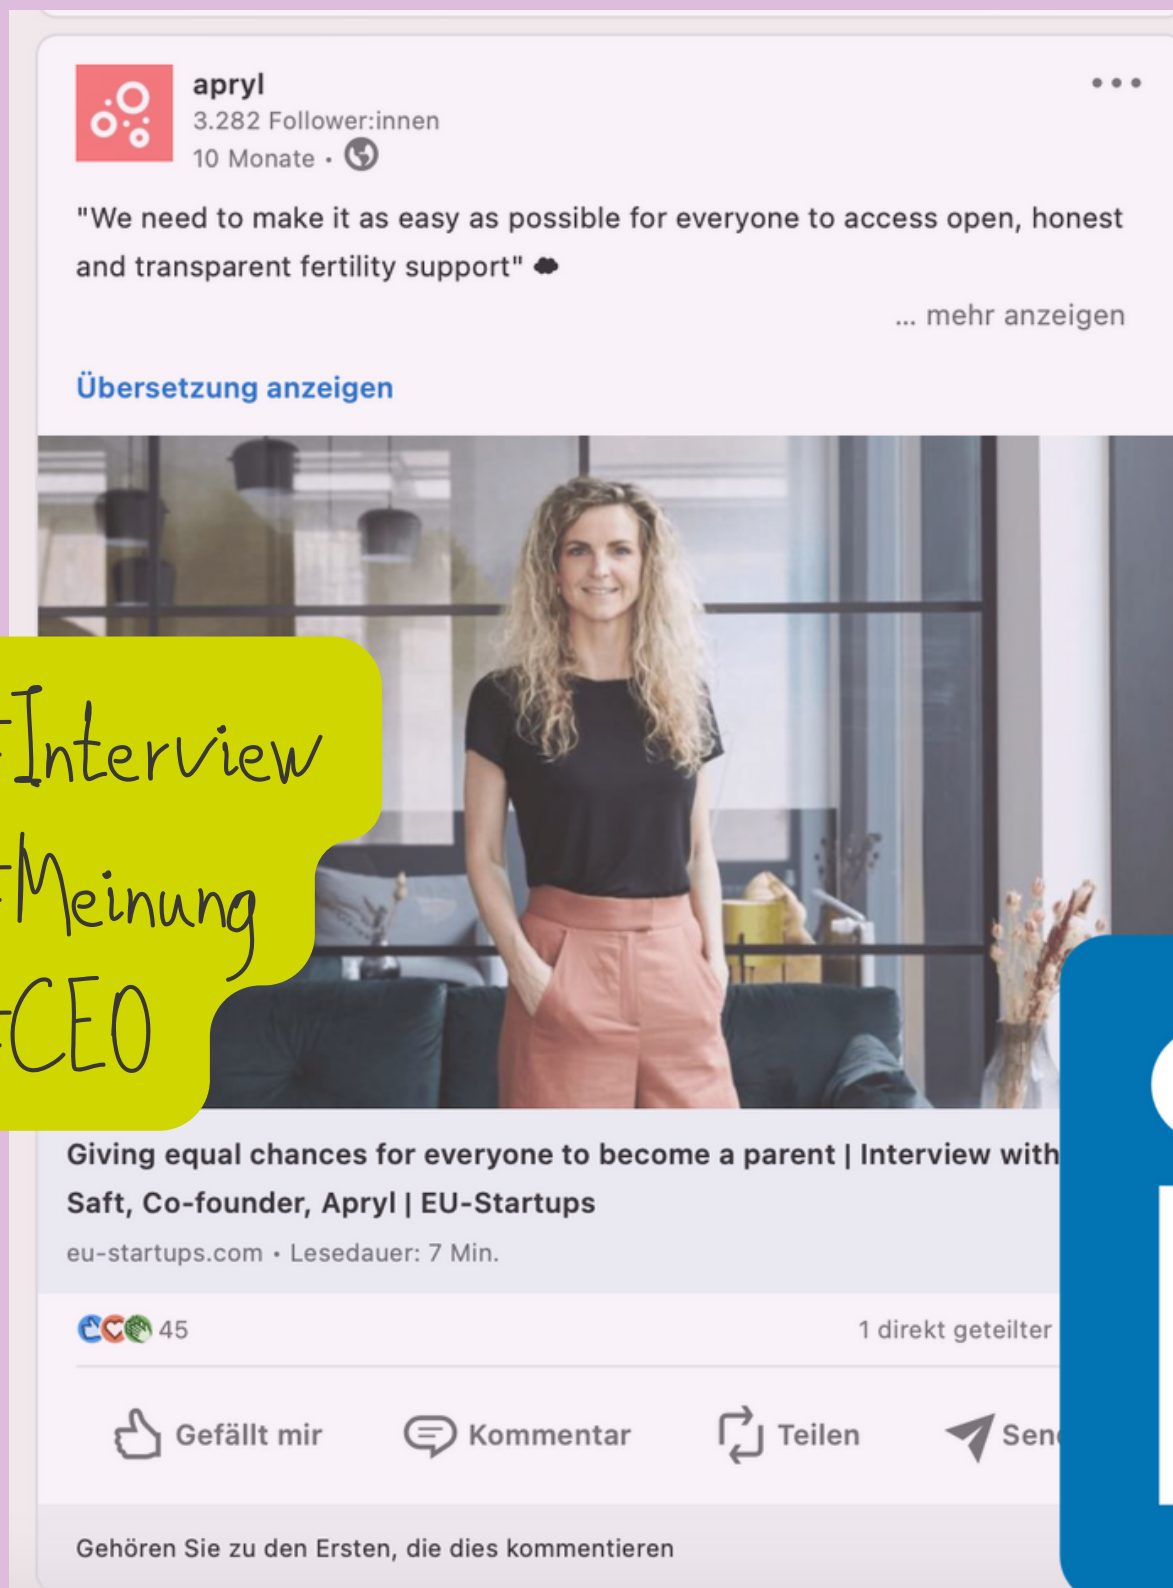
apryl
3.282 Follower:innen
10 Monate •

"We need to make it as easy as possible for everyone to access open, honest and transparent fertility support"

... mehr anzeigen

Übersetzung anzeigen

Interview
Meinung
CEO

Giving equal chances for everyone to become a parent | Interview with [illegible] Saft, Co-founder, Apryl | EU-Startups
eu-startups.com • Lesedauer: 7 Min.

45
1 direkt geteilter

Gefällt mir
Kommentar
Teilen
Sen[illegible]

Gehören Sie zu den Ersten, die dies kommentieren